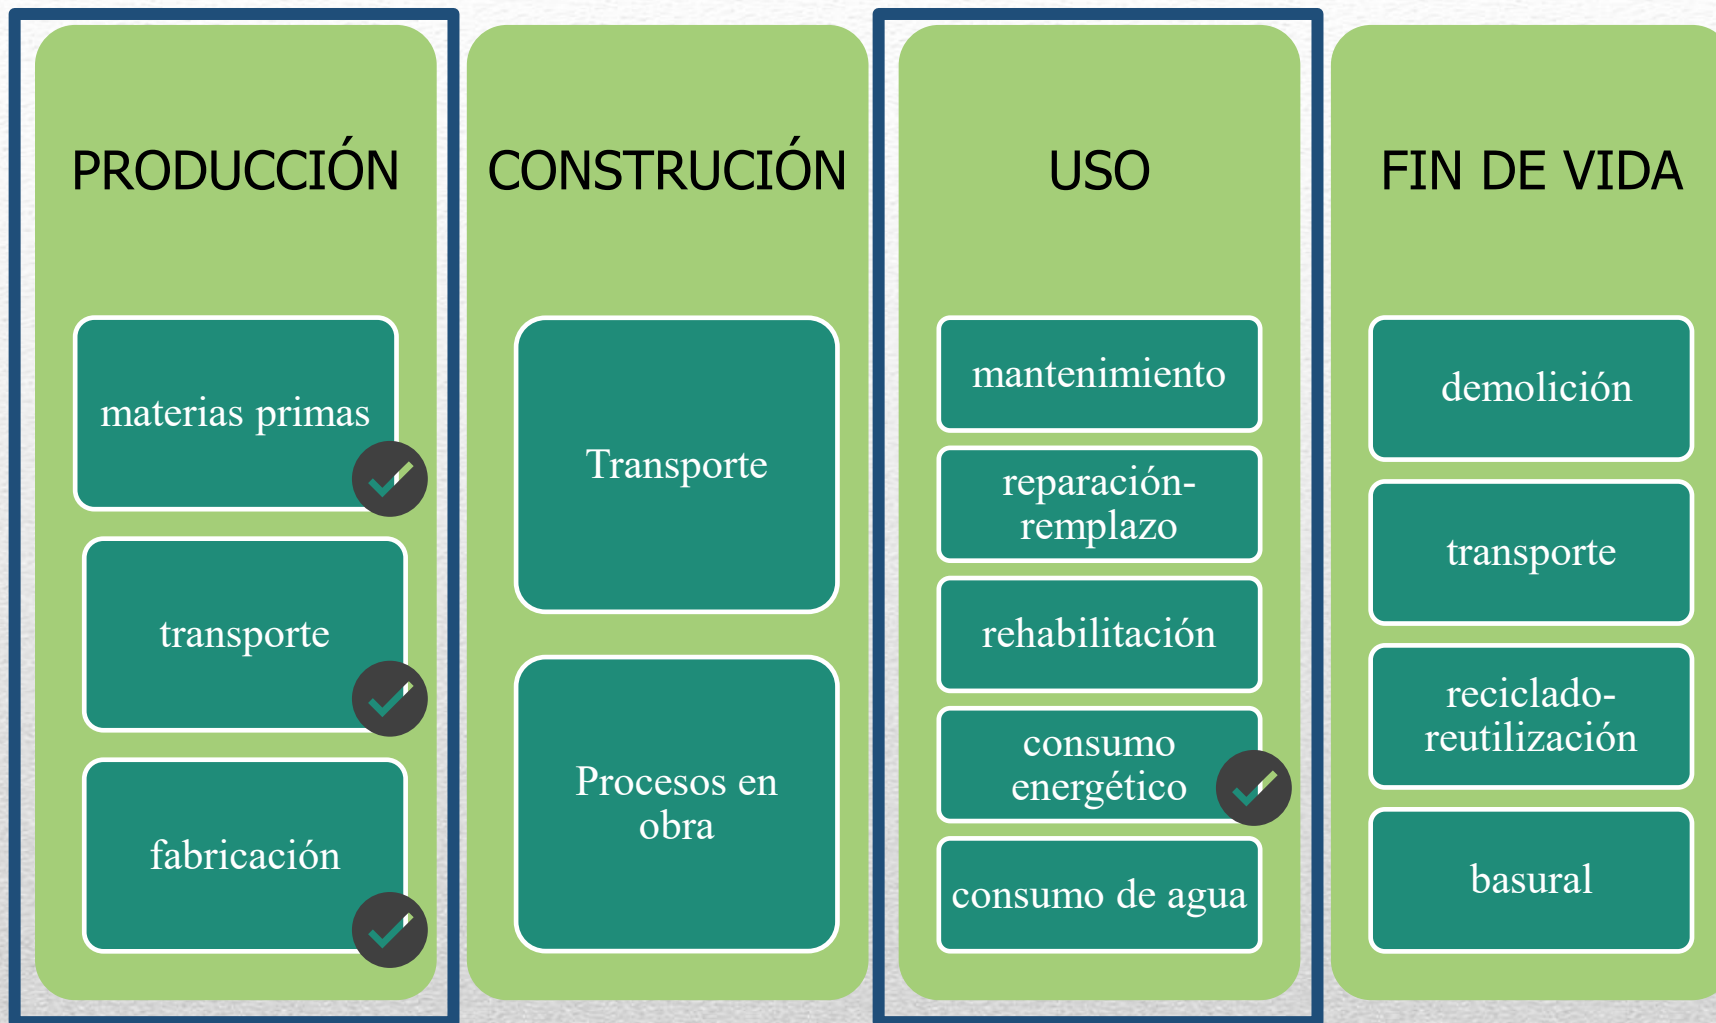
PRODUCCIÓN

materias primas

transporte

fabricación

CONSTRUCIÓN

Transporte

Procesos en obra

USO

mantenimiento

reparación-remplazo

rehabilitación

consumo energético

consumo de agua

FIN DE VIDA

demolición

transporte

reciclado-reutilización

basural